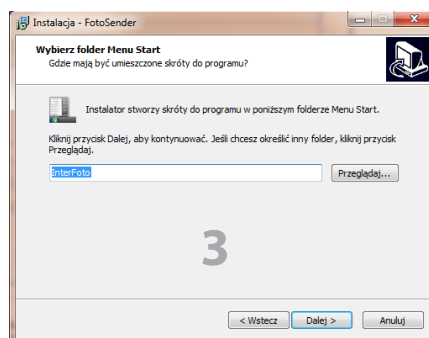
Instalacja - FotoSender

Wybierz folder Menu Start
Gdzie mają być umieszczone skróty do programu?

Instalator stworzy skróty do programu w poniższym folderze Menu Start.

Kliknij przycisk Dalej, aby kontynuować. Jeśli chcesz określić inny folder, kliknij przycisk Przeglądaj.

InterFoto

Przeglądaj...

3

< Wstecz
Dalej >
Anuluj